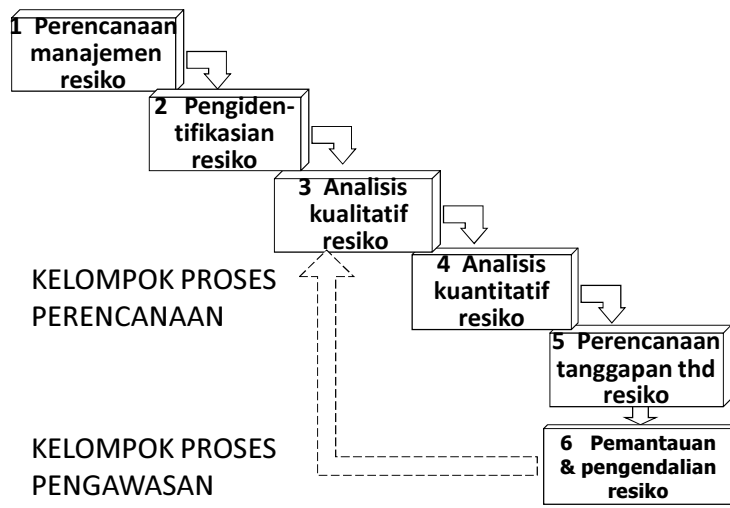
1 Perencanaan manajemen resiko

2 Pengidentifikasian resiko

3 Analisis kualitatif resiko

KELOMPOK PROSES PERENCANAAN

4 Analisis kuantitatif resiko

5 Perencanaan tanggapan thd resiko

KELOMPOK PROSES PENGAWASAN

6 Pemantauan & pengendalian resiko